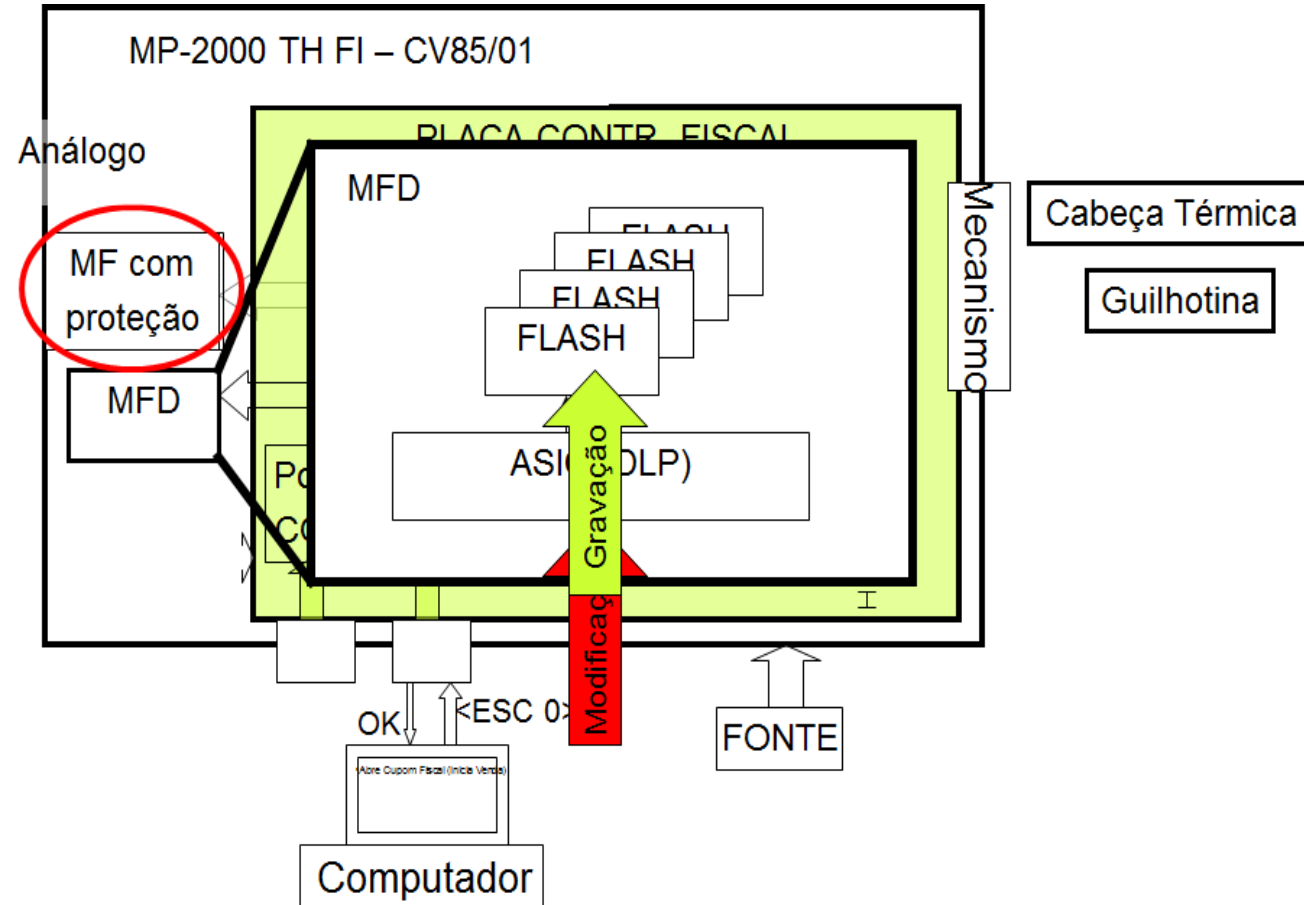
MP-2000 TH FI – CV85/01

PLACA CONTR. FISCAL

Análogo

MF com proteção

MFD

MFD

FLASH

FLASH

FLASH

FLASH

ASIC (DLP)

Gravação

Modificaç

Po

CO

Mecanismo

Cabeça Térmica

Guilhotina

OK

<ESC 0>

Abre Cupom Fiscal (Inicia Venda)

Computador

FONTE